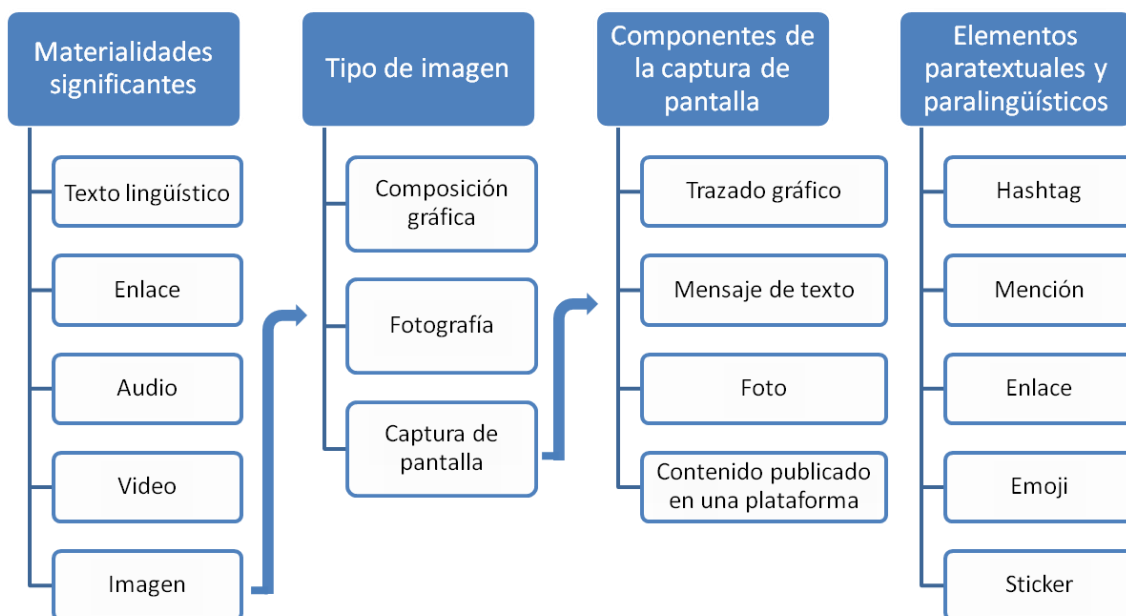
Materialidades significantes

Texto lingüístico

Enlace

Audio

Video

Imagen

Tipo de imagen

Composición gráfica

Fotografía

Captura de pantalla

Componentes de la captura de pantalla

Trazado gráfico

Mensaje de texto

Foto

Contenido publicado en una plataforma

Elementos paratextuales y paralingüísticos

Hashtag

Mención

Enlace

Emoji

Sticker